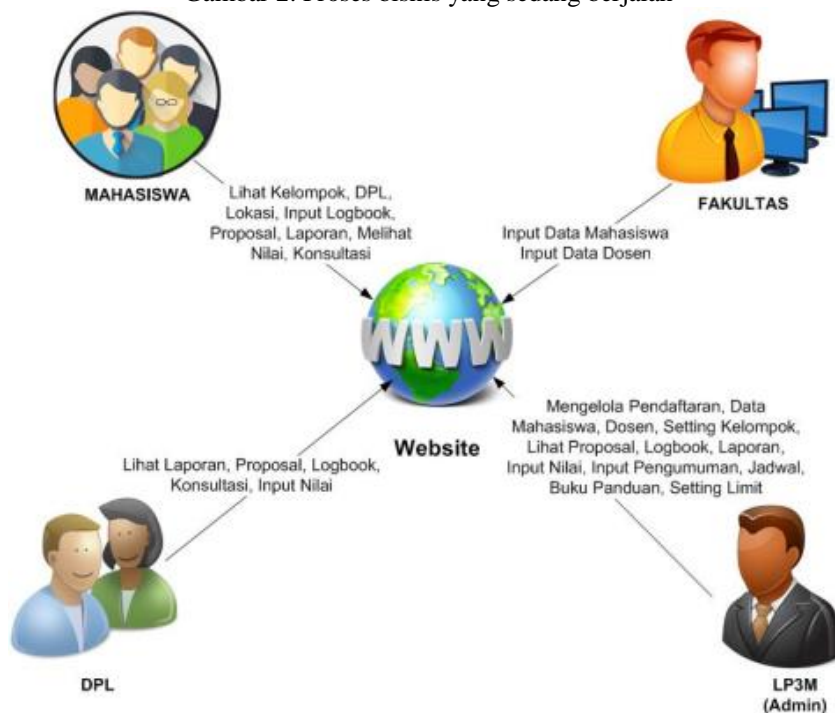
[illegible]

MAHASISWA

Lihat Kelompok, DPL, Lokasi, Input Logbook, Proposal, Laporan, Melihat Nilai, Konsultasi

FAKULTAS

Input Data Mahasiswa
Input Data Dosen

WWW

Website

Mengelola Pendaftaran, Data Mahasiswa, Dosen, Setting Kelompok, Lihat Proposal, Logbook, Laporan, Input Nilai, Input Pengumuman, Jadwal, Buku Panduan, Setting Limit

Lihat Laporan, Proposal, Logbook, Konsultasi, Input Nilai

DPL

LP3M
(Admin)